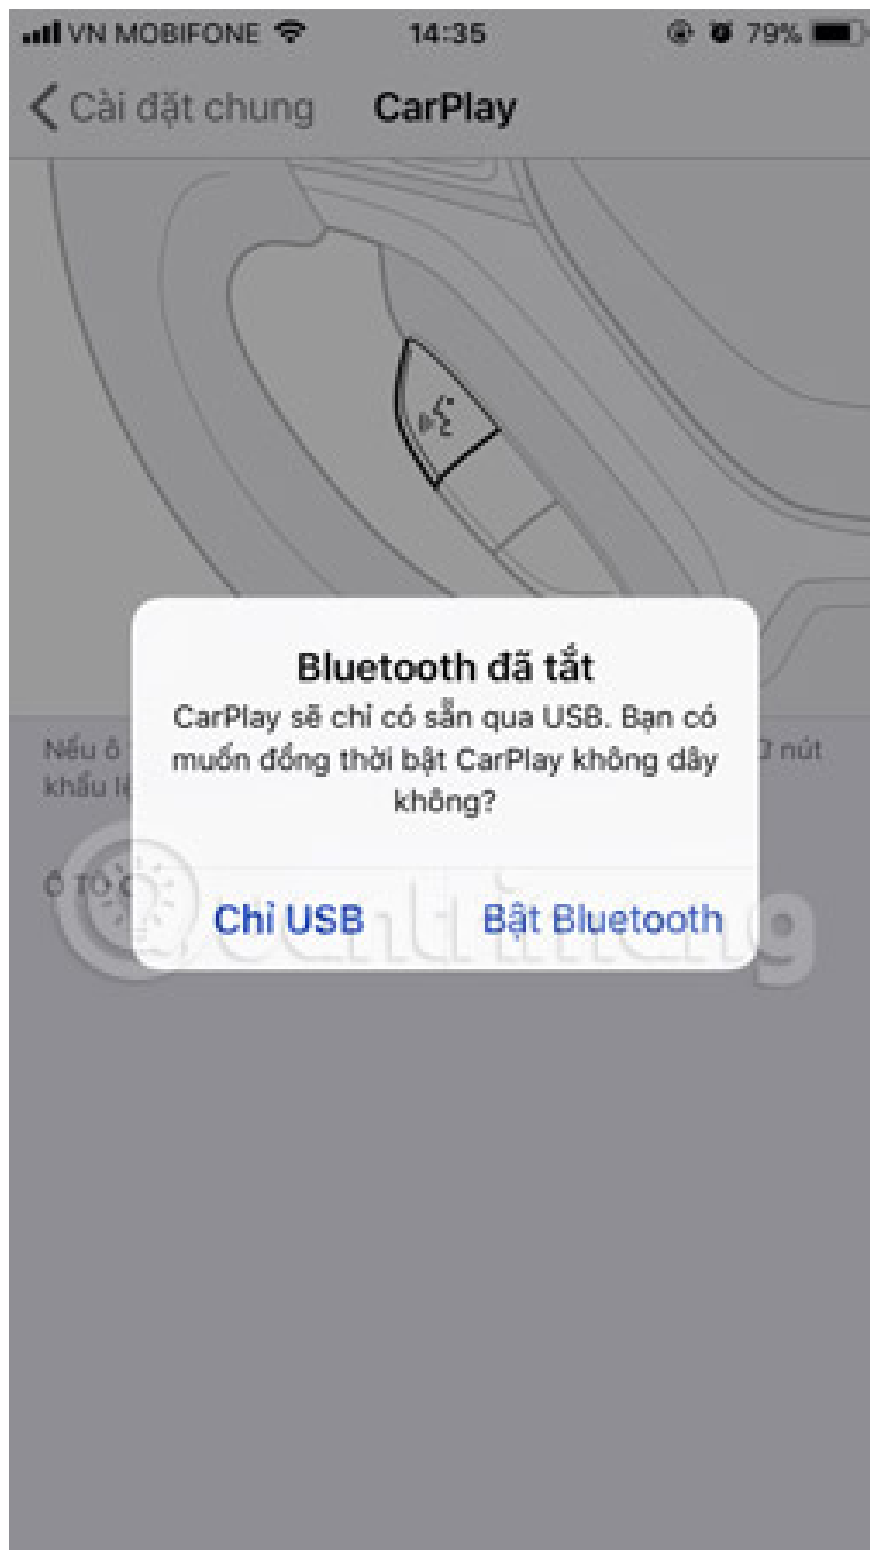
VN MOBIFONE 14:35 79%

Cài đặt chung CarPlay

Bluetooth đã tắt

CarPlay sẽ chỉ có sẵn qua USB. Bạn có muốn đồng thời bật CarPlay không dây không?

Nếu ô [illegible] nút khẩu lệ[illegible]

Ô TÔ C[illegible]

Chỉ USB Bật Bluetooth

quantrimang